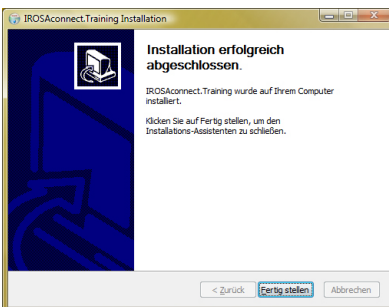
IROSAconnect.Training Installation

Installation erfolgreich abgeschlossen.

IROSAconnect.Training wurde auf Ihrem Computer installiert.

Klicken Sie auf Fertig stellen, um den Installations-Assistenten zu schließen.

< Zurück
Fertig stellen
Abbrechen